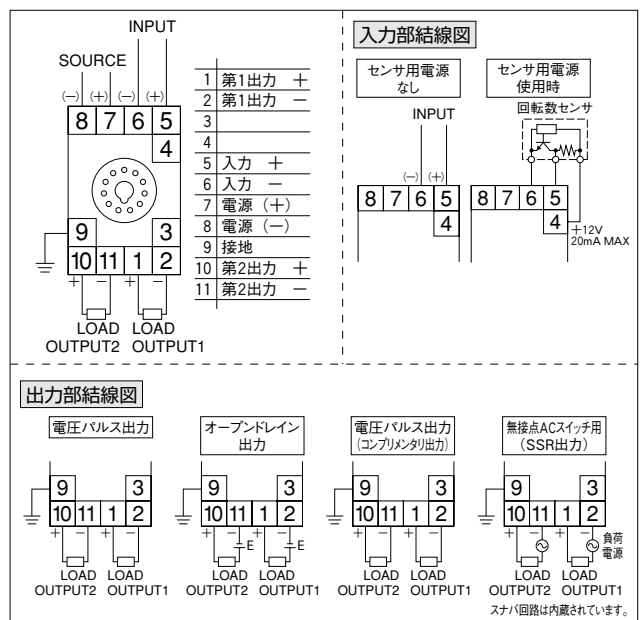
INPUT
SOURCE
(−) (+) (−) (+)
8 7 6 5
4
9
3
10 11 1 2
+ − + −
LOAD LOAD
OUTPUT2 OUTPUT1

| | |
|---|---|
| 1 | 第1出力 ＋ |
| 2 | 第1出力 − |
| 3 | |
| 4 | |
| 5 | 入力 ＋ |
| 6 | 入力 − |
| 7 | 電源（＋） |
| 8 | 電源（−） |
| 9 | 接地 |
| 10 | 第2出力 ＋ |
| 11 | 第2出力 − |

入力部結線図

センサ用電源 なし
INPUT
(−) (+)
8 7 6 5
4

センサ用電源 使用時
回転数センサ
8 7 6 5
4
+12V
20mA MAX

出力部結線図

電圧パルス出力
9 3
10 11 1 2
+ − + −
LOAD LOAD
OUTPUT2 OUTPUT1

オープンドレイン 出力
9 3
10 11 1 2
+ − + −
E E
LOAD LOAD
OUTPUT2 OUTPUT1

電圧パルス出力 (コンプリメンタリ出力)
9 3
10 11 1 2
+ − + −
LOAD LOAD
OUTPUT2 OUTPUT1

無接点ACスイッチ用 (SSR出力)
9 3
10 11 1 2
+ − + −
負荷 電源
LOAD LOAD
OUTPUT2 OUTPUT1
スナバ回路は内蔵されています。